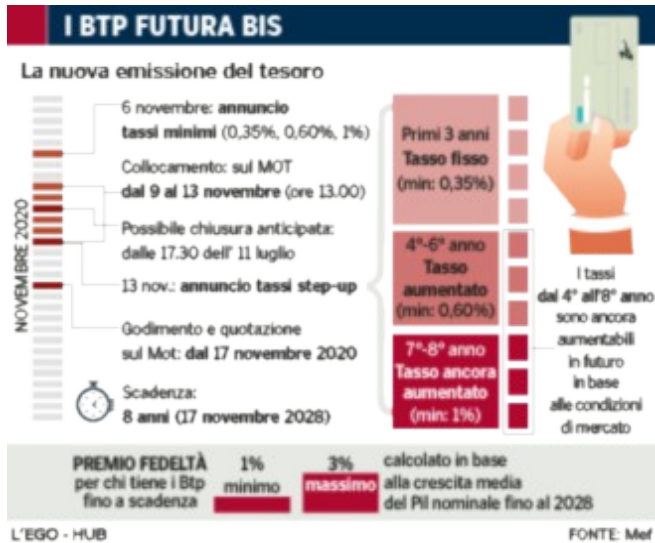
I BTP FUTURA BIS

La nuova emissione del tesoro

NOVEMBRE 2020

6 novembre: annuncio tassi minimi (0,35%, 0,60%, 1%)

Collocamento: sul MOT dal 9 al 13 novembre (ore 13.00)

Possibile chiusura anticipata: dalle 17.30 dell' 11 luglio

13 nov.: annuncio tassi step-up

Godimento e quotazione sul Mot: dal 17 novembre 2020

Scadenza: 8 anni (17 novembre 2028)

Primi 3 anni Tasso fisso (min: 0,35%)

4°-6° anno Tasso aumentato (min: 0,60%)

7°-8° anno Tasso ancora aumentato (min: 1%)

I tassi dal 4° all'8° anno sono ancora aumentabili in futuro in base alle condizioni di mercato

PREMIO FEDELTÀ per chi tiene i Btp fino a scadenza

1% minimo

3% massimo

calcolato in base alla crescita media del Pil nominale fino al 2028

L'EGO - HUB

FONTE: Mef